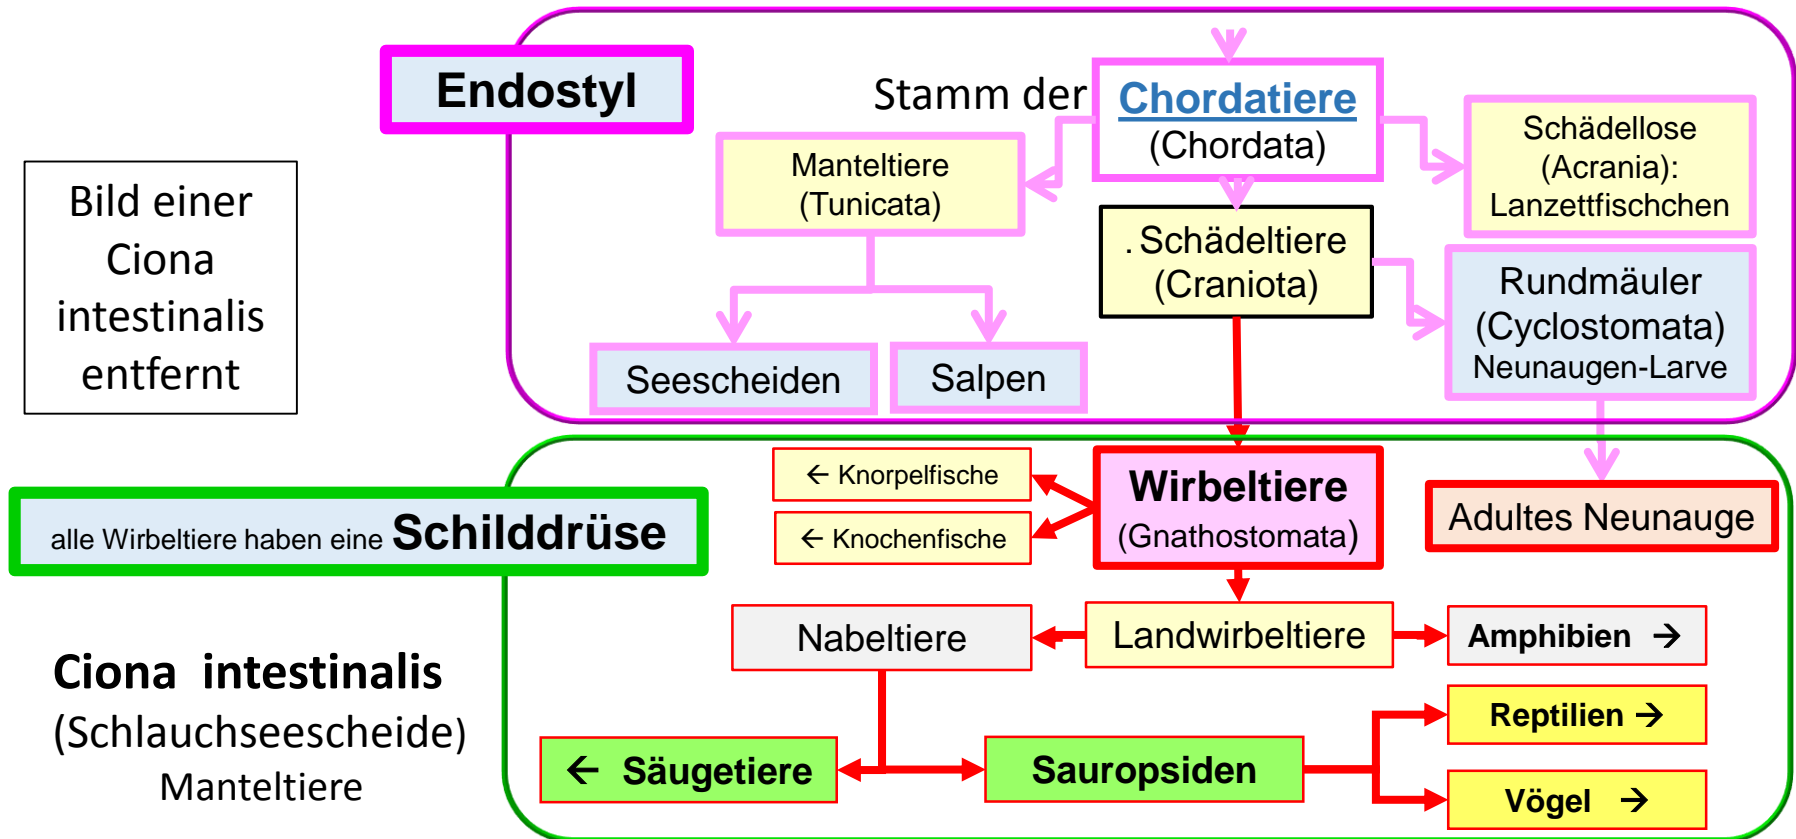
Endostyl

Bild einer Ciona intestinalis entfernt

Stamm der Chordatiere (Chordata)

Manteltiere (Tunicata)

Schädellose (Acrania): Lanzettfischchen

. Schädeltiere (Craniota)

Rundmäuler (Cyclostomata) Neunaugen-Larve

Seescheiden

Salpen

alle Wirbeltiere haben eine Schilddrüse

← Knorpelfische

← Knochenfische

Wirbeltiere (Gnathostomata)

Adultes Neunauge

Nabeltiere

Landwirbeltiere

Amphibien →

Ciona intestinalis (Schlauchseescheide) Manteltiere

Reptilien →

← Säugetiere

Sauropsiden

Vögel →